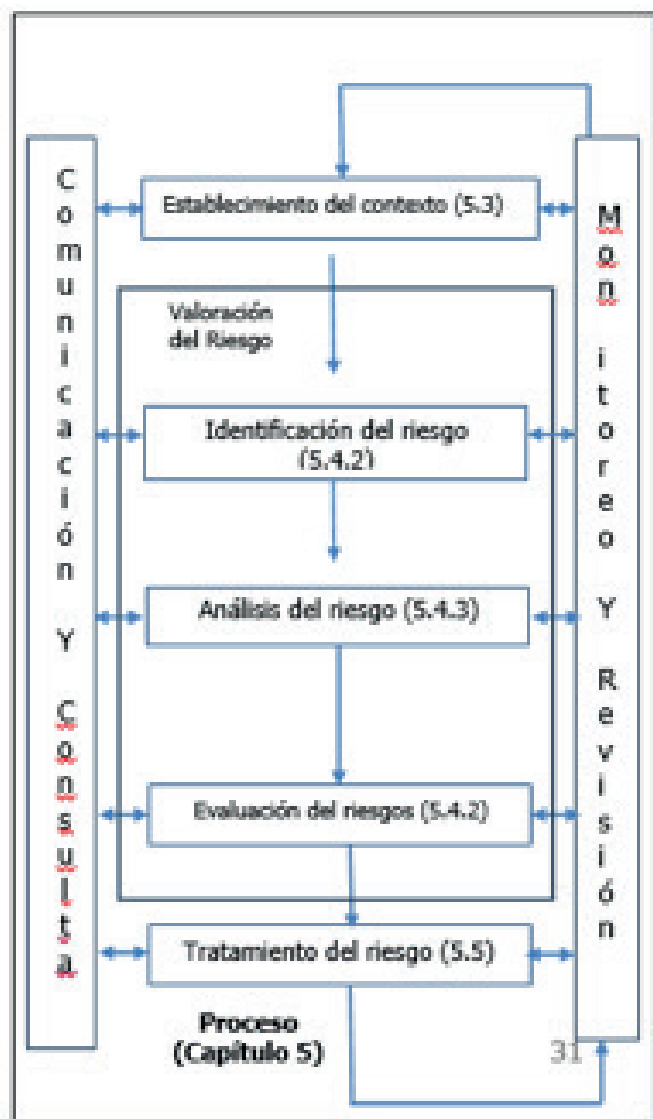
C
o
m
u
n
i
c
a
c
i
ó
n

Y

C
o
n
s
u
l
t
a

Establecimiento del contexto (5.3)

Valoración del Riesgo

Identificación del riesgo (5.4.2)

Análisis del riesgo (5.4.3)

Evaluación del riesgos (5.4.2)

Tratamiento del riesgo (5.5)

Proceso (Capitulo 5)

M
o
n

i
t
o
r
e
o

Y

R
e
v
i
s
i
ó
n

31